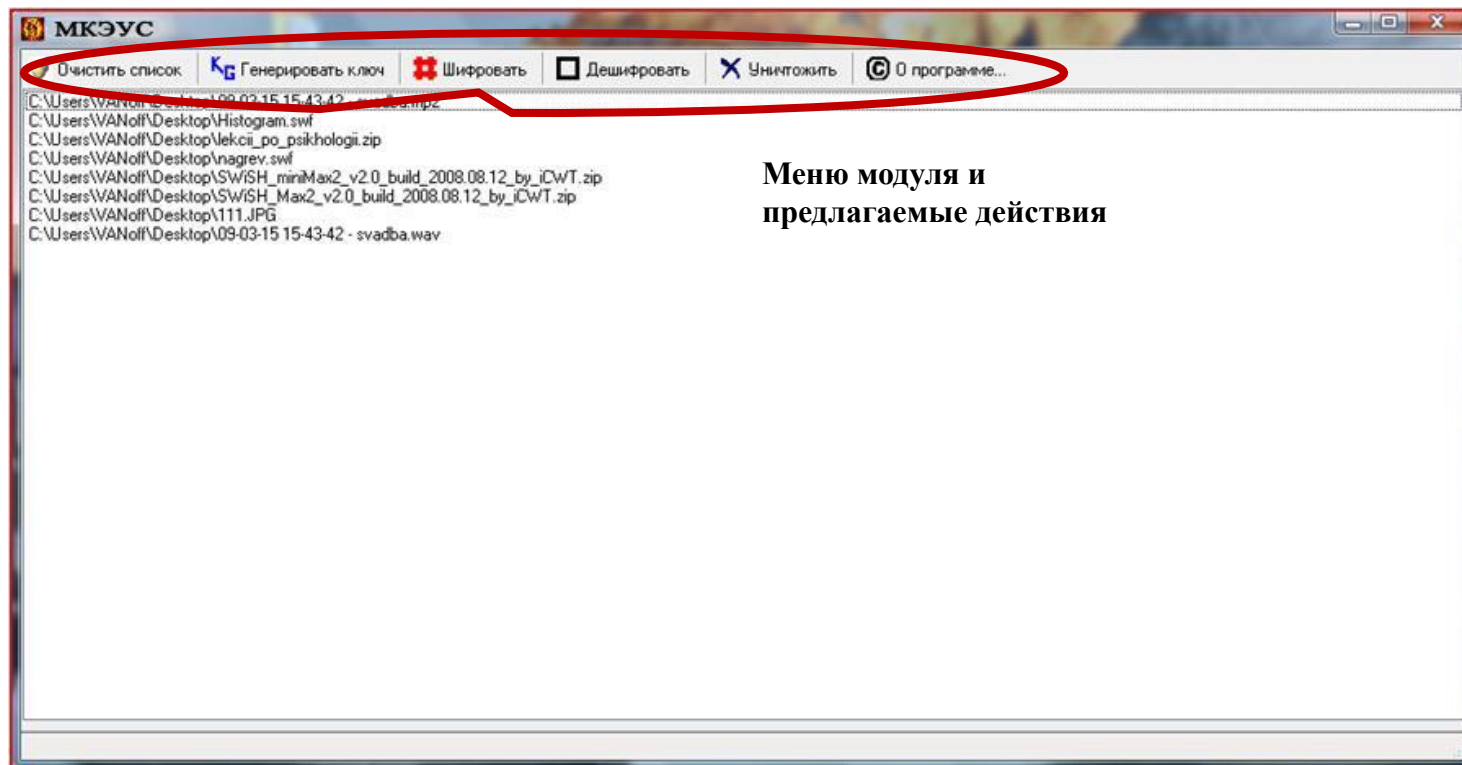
МКЭУС

Очистить список | Генерировать ключ | Шифровать | Дешифровать | Уничтожить | О программе...

C:\Users\VANoff\Desktop\09-03-15 15-43-42 - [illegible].mp2
C:\Users\VANoff\Desktop\Histogram.swf
C:\Users\VANoff\Desktop\lekcii_po_psikhologii.zip
C:\Users\VANoff\Desktop\nagrev.swf
C:\Users\VANoff\Desktop\SWiSH_miniMax2_v2.0_build_2008.08.12_by_iCWT.zip
C:\Users\VANoff\Desktop\SWiSH_Max2_v2.0_build_2008.08.12_by_iCWT.zip
C:\Users\VANoff\Desktop\111.JPG
C:\Users\VANoff\Desktop\09-03-15 15-43-42 - svadba.wav

Меню модуля и предлагаемые действия